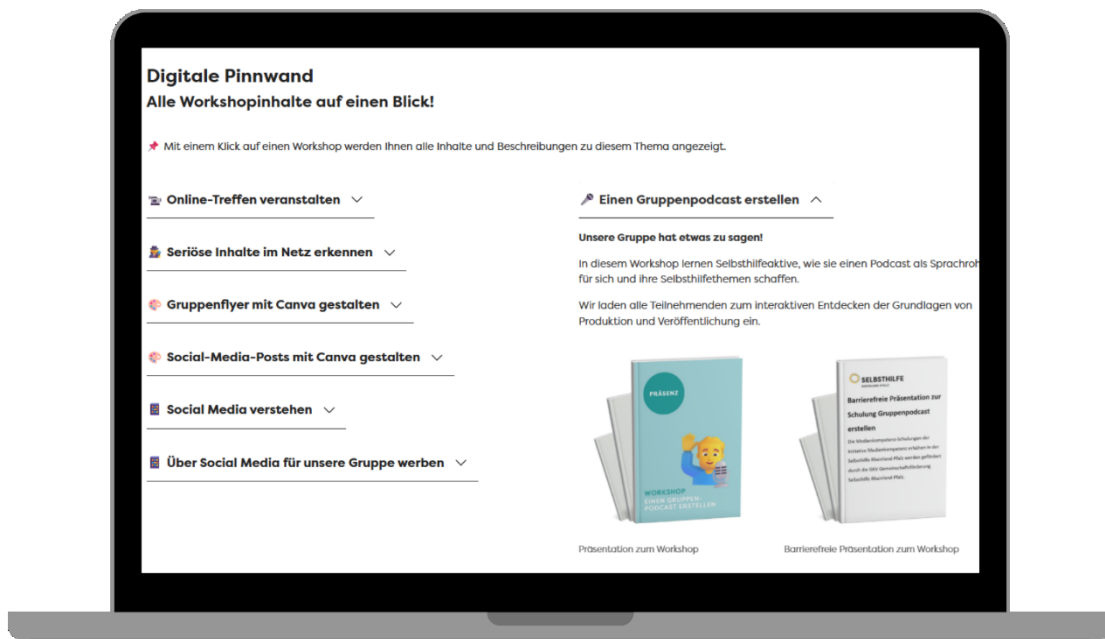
Digitale Pinnwand
Alle Workshopinhalte auf einen Blick!

📌 Mit einem Klick auf einen Workshop werden Ihnen alle Inhalte und Beschreibungen zu diesem Thema angezeigt.

Online-Treffen veranstalten

Seriöse Inhalte im Netz erkennen

Gruppenflyer mit Canva gestalten

Social-Media-Posts mit Canva gestalten

Social Media verstehen

Über Social Media für unsere Gruppe werben

Einen Gruppenpodcast erstellen

Unsere Gruppe hat etwas zu sagen!

In diesem Workshop lernen Selbsthilfeaktive, wie sie einen Podcast als Sprachroh für sich und ihre Selbsthilfethemen schaffen.

Wir laden alle Teilnehmenden zum interaktiven Entdecken der Grundlagen von Produktion und Veröffentlichung ein.

PRÄSENZ

WORKSHOP
EINEN GRUPPEN-PODCAST ERSTELLEN

SELBSTHILFE

Barrierefreie Präsentation zur Schulung Gruppenpodcast erstellen

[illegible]

Präsentation zum Workshop

Barrierefreie Präsentation zum Workshop